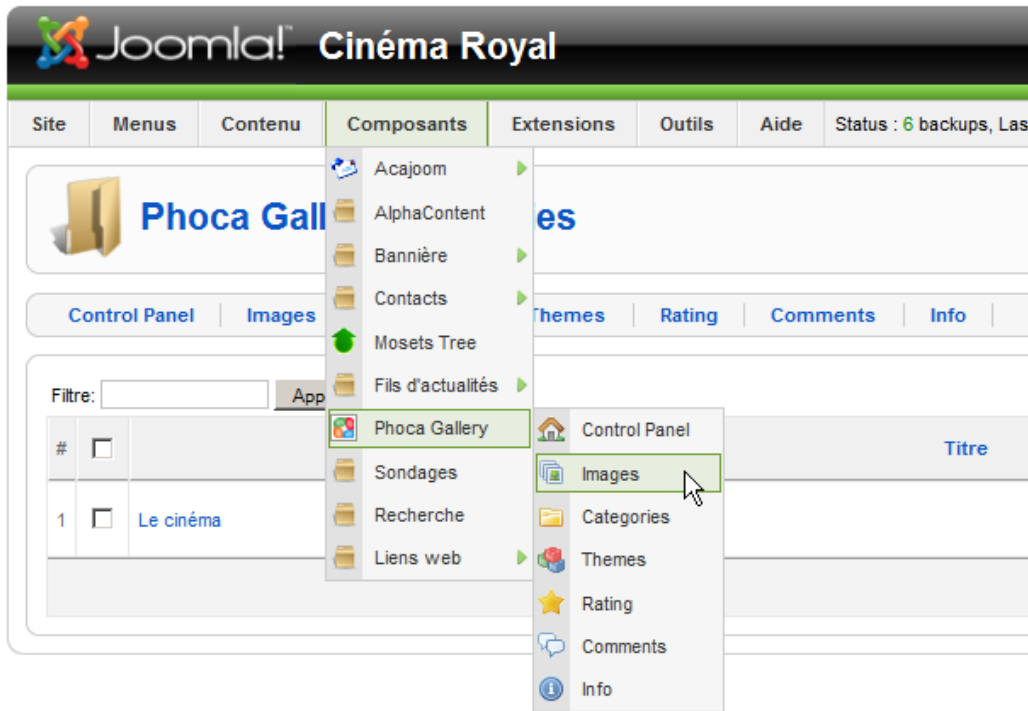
Joomla! Cinéma Royal

Site | Menus | Contenu | Composants | Extensions | Outils | Aide | Status : 6 backups, Las

Acajoom
AlphaContent
Bannière
Contacts
Mosets Tree
Fils d'actualités
Phoca Gallery
Sondages
Recherche
Liens web

Control Panel
Images
Categories
Themes
Rating
Comments
Info

Phoca Gall es

Control Panel | Images | Themes | Rating | Comments | Info

Filtre: App

| # | | Titre |
|---|---|---|
| 1 | | Le cinéma |